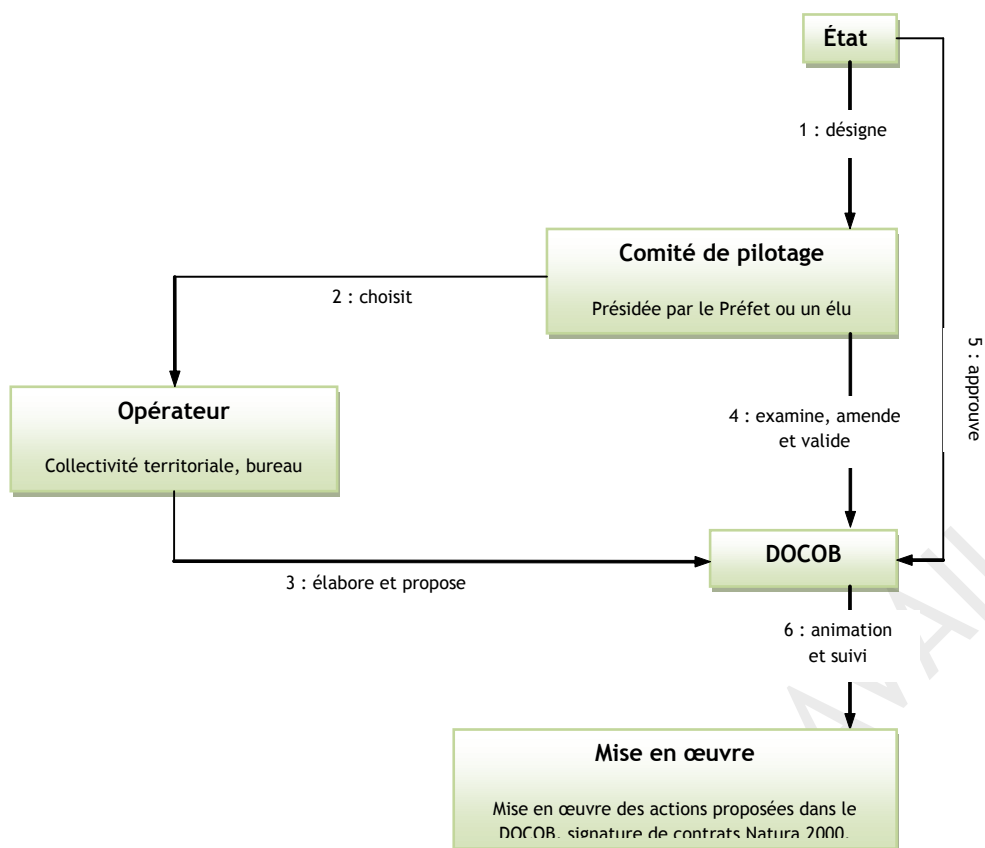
État

1 : désigne

Comité de pilotage

Présidée par le Préfet ou un élu

2 : choisit

5 : approuve

Opérateur

Collectivité territoriale, bureau

4 : examine, amende et valide

DOCOB

3 : élabore et propose

6 : animation et suivi

Mise en œuvre

Mise en œuvre des actions proposées dans le DOCOB, signature de contrats Natura 2000.